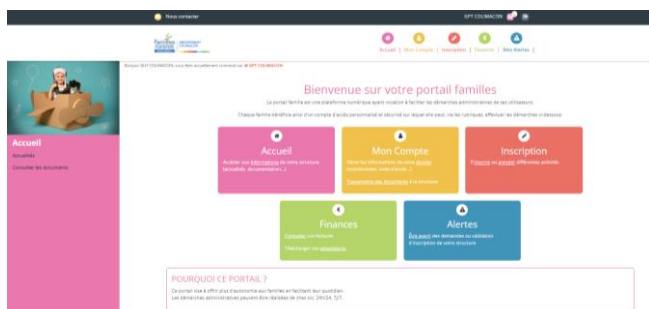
Nous contacter

SPT COUMACON

Accueil | Mon Compte | Inscription | Finances | Mes Alertes |

Bonjour SPT COUMACON, vous êtes actuellement connecté sur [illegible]

Bienvenue sur votre portail familles

Le portail famille est une plateforme numérique ayant vocation à faciliter les démarches administratives de ses utilisateurs.

Chaque famille bénéficie ainsi d'un compte d'accès personnalisé et sécurisé sur lequel elle peut, via les rubriques, effectuer les démarches ci-dessous.

Accueil
Accéder aux informations de votre structure (actualités, documentation...)

Mon Compte
Gérer les informations de votre dossier (coordonnées, mode d'accès...)
Transmettre des documents à la structure

Inscription
Préparer ou annuler différentes activités

Finances
Consulter vos factures
Télécharger vos attestations

Alertes
Être averti des demandes ou validation d'inscription de votre structure

Accueil
Actualités
Consulter les documents

POURQUOI CE PORTAIL ?
Ce portail vise à offrir plus d'autonomie aux familles en facilitant leur quotidien.
Les démarches administratives peuvent être réalisées de chez soi, 24h/24, 7j/7.